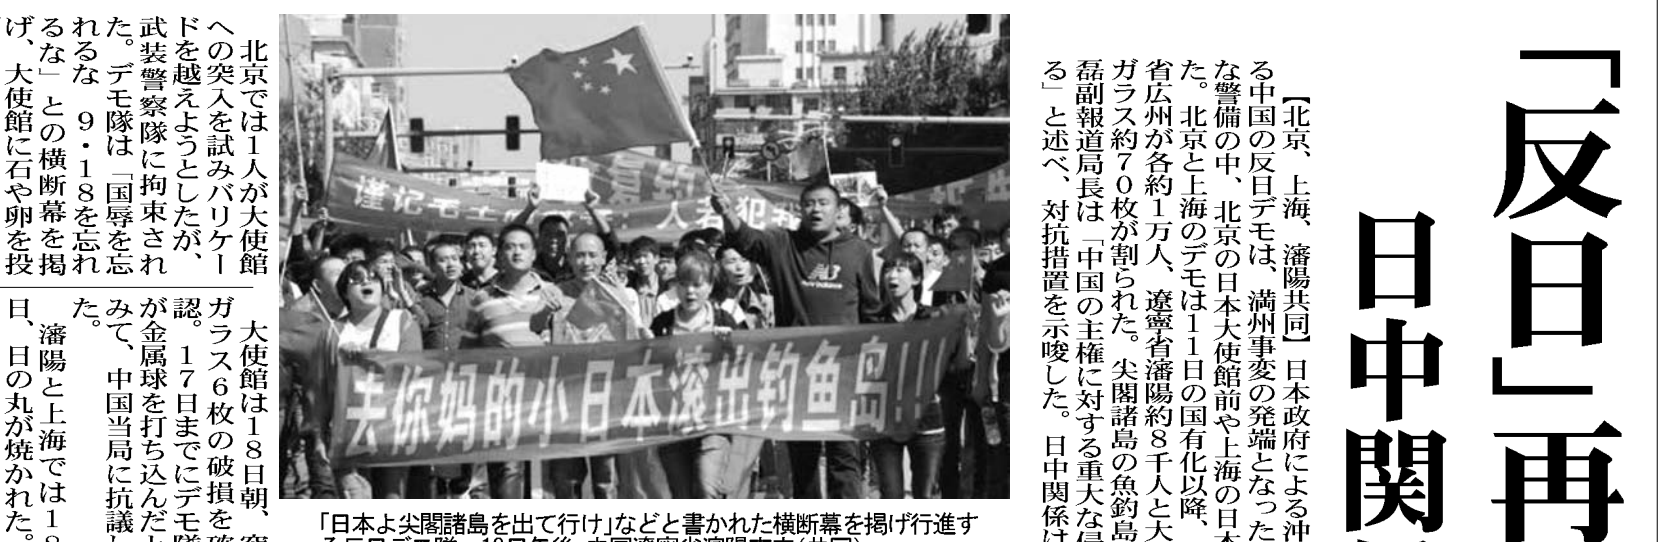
「反日」再

日中関

【北京、上海、瀋陽共同】日本政府による沖る中国の反日デモは、満州事変の発端となったな警備の中、北京の日本大使館前や上海の日本た。北京と上海のデモは11日の国有化以降、省広州が各約1万人、遼寧省瀋陽約8千人と大ガラス約70枚が割られた。尖閣諸島の魚釣島磊副報道局長は「中国の主権に対する重大な侵る」と述べ、対抗措置を示唆した。日中関係は

去你妈的小日本滚出钓鱼岛!!!

谨记毛主席 人若犯我

「日本よ尖閣諸島を出て行け」などと書かれた横断幕を掲げ行進する反日デモ隊＝18日午後、中国遼寧省瀋陽市内(共同)

北京では1人が大使館への突入を試みバリケードを越えようとしたが、武装警察隊に拘束された。デモ隊は「国辱を忘れるな 9・18を忘れるな」との横断幕を掲げ、大使館に石や卵を投

大使館は18日朝、窓ガラス6枚の破損を確認。17日までにデモ隊が金属球を打ち込んだとみて、中国当局に抗議した。

瀋陽と上海では18日、日の丸が焼かれた。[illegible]